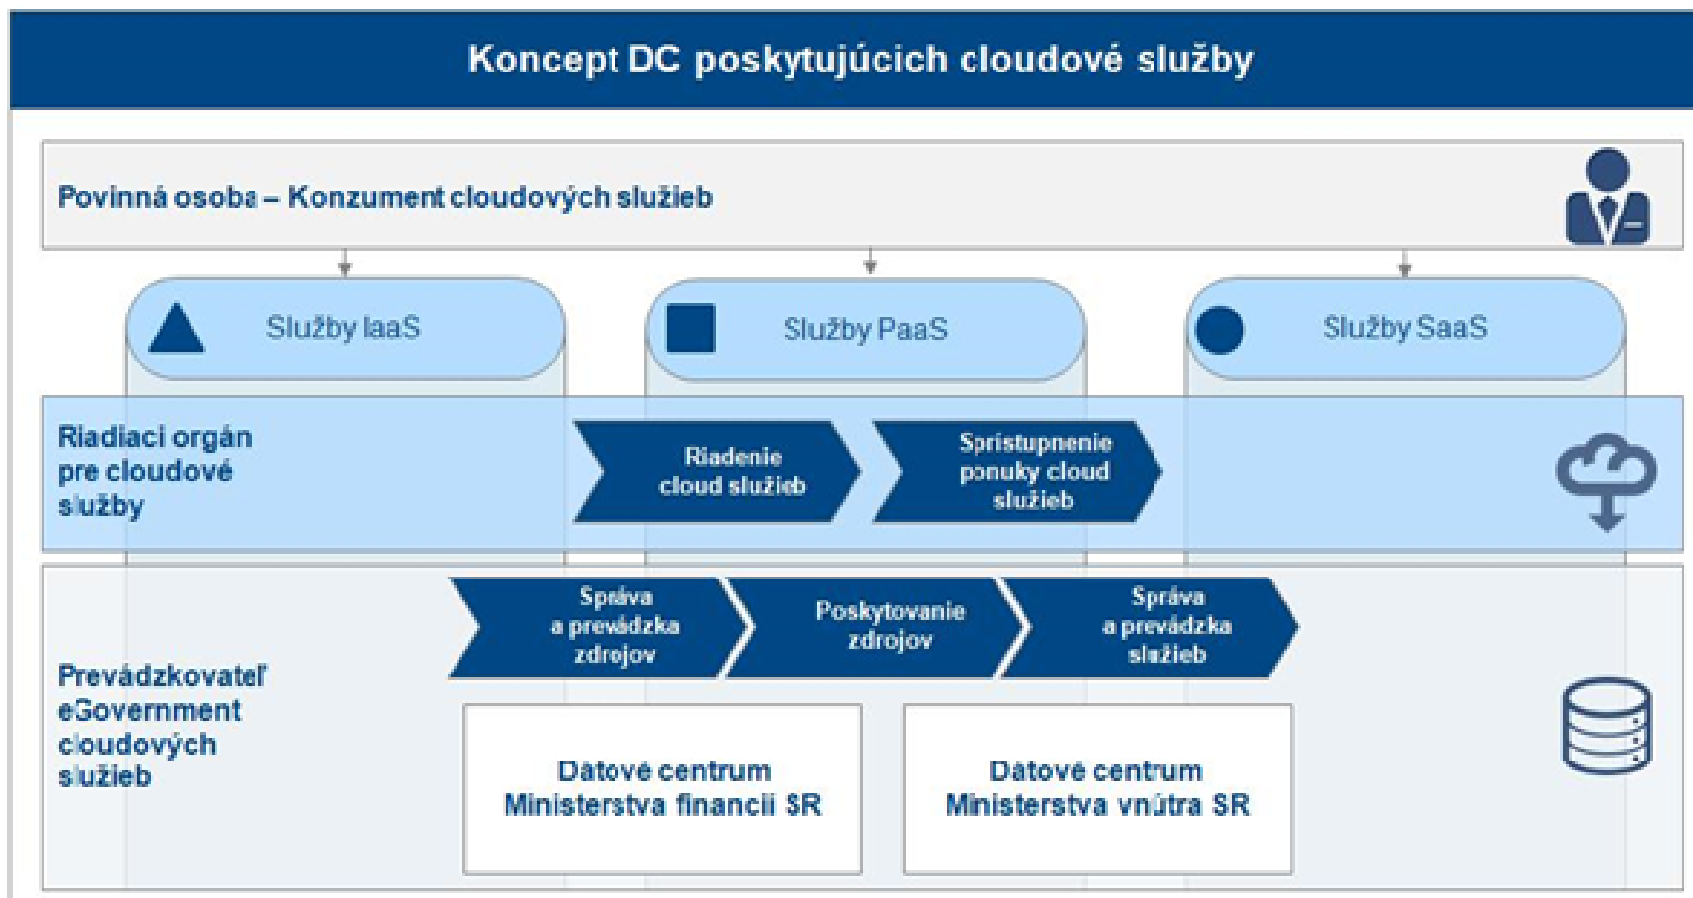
Koncept DC poskytujúcich cloudové služby

Povinná osoba – Konzument cloudových služieb

Služby IaaS

Služby PaaS

Služby SaaS

Riadiaci orgán pre cloudové služby

Riadenie cloud služieb

Sprístupnenie ponuky cloud služieb

Prevádzkovateľ eGovernment cloudových služieb

Správa a prevádzka zdrojov

Poskytovanie zdrojov

Správa a prevádzka služieb

Dátové centrum Ministerstva financií SR

Dátové centrum Ministerstva vnútra SR